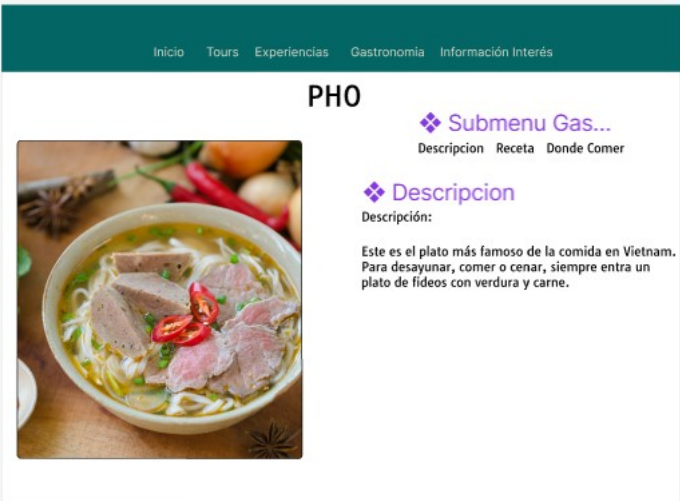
Inicio Tours Experiencias Gastronomia Información Interés

PHO

❖ Submenu Gas...

Descripcion Receta Donde Comer

❖ Descripcion

Descripción:

Este es el plato más famoso de la comida en Vietnam. Para desayunar, comer o cenar, siempre entra un plato de fideos con verdura y carne.